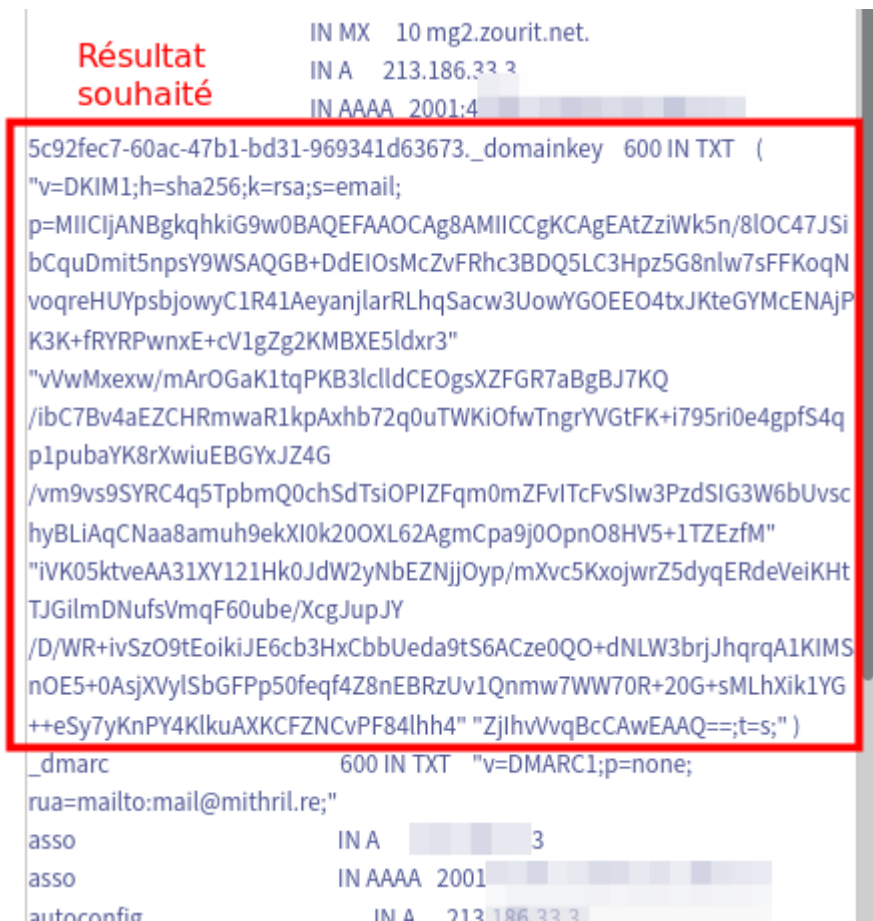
IN MX 10 mg2.zourit.net.

Résultat souhaité

IN A 213.186.33.3

IN AAAA 2001:4 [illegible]

5c92fec7-60ac-47b1-bd31-969341d63673._domainkey 600 IN TXT ( "v=DKIM1;h=sha256;k=rsa;s=email; p=MIICIjANBgkqhkiG9w0BAQEFAAOCAg8AMIICCgKCAgEAtZziWk5n/8lOC47JSibCquDmit5npsY9WSAQGB+DdEIOsMcZvFRhc3BDQ5LC3Hpz5G8nlw7sFFKoqNvoqreHUYpsbjowyC1R41AeyanjlarRLhqSacw3UowYGOEEO4txJKteGYMcENAjPK3K+fRYRPwnxE+cV1gZg2KMBXE5ldxr3" "vVwMxexw/mArOGaK1tqPKB3lclldCEOgsXZFGR7aBgBJ7KQ /ibC7Bv4aEZCHRmwaR1kpAxhb72q0uTWKiOfwTngrYVGtFK+i795ri0e4gpfS4qp1pubaYK8rXwiuEBGYxJZ4G /vm9vs9SYRC4q5TpbmQ0chSdTsiOPIZFqm0mZFvITcFvSIw3PzdSIG3W6bUvschyBLiAqCNaa8amuh9ekXI0k20OXL62AgmCpa9j0OpnO8HV5+1TZEzfM" "iVK05ktveAA31XY121Hk0JdW2yNbEZNjjOyp/mXvc5KxojwrZ5dyqERdeVeiKHtTJGilmDNufsVmqF60ube/XcgJupJY /D/WR+ivSzO9tEoikiJE6cb3HxCbbUeda9tS6ACze0QO+dNLW3brjJhqrqA1KIMSnOE5+0AsjXVylSbGFPp50feqf4Z8nEBRzUv1Qnmw7WW70R+20G+sMLhXik1YG++eSy7yKnPY4KlkuAXKCFZNCvPF84lhh4" "ZjIhvVvqBcCAwEAAQ==;t=s;" )

_dmarc 600 IN TXT "v=DMARC1;p=none; rua=mailto:mail@mithril.re;"

asso IN A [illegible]3

asso IN AAAA 2001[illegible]

autoconfig IN A 213.186.33.3